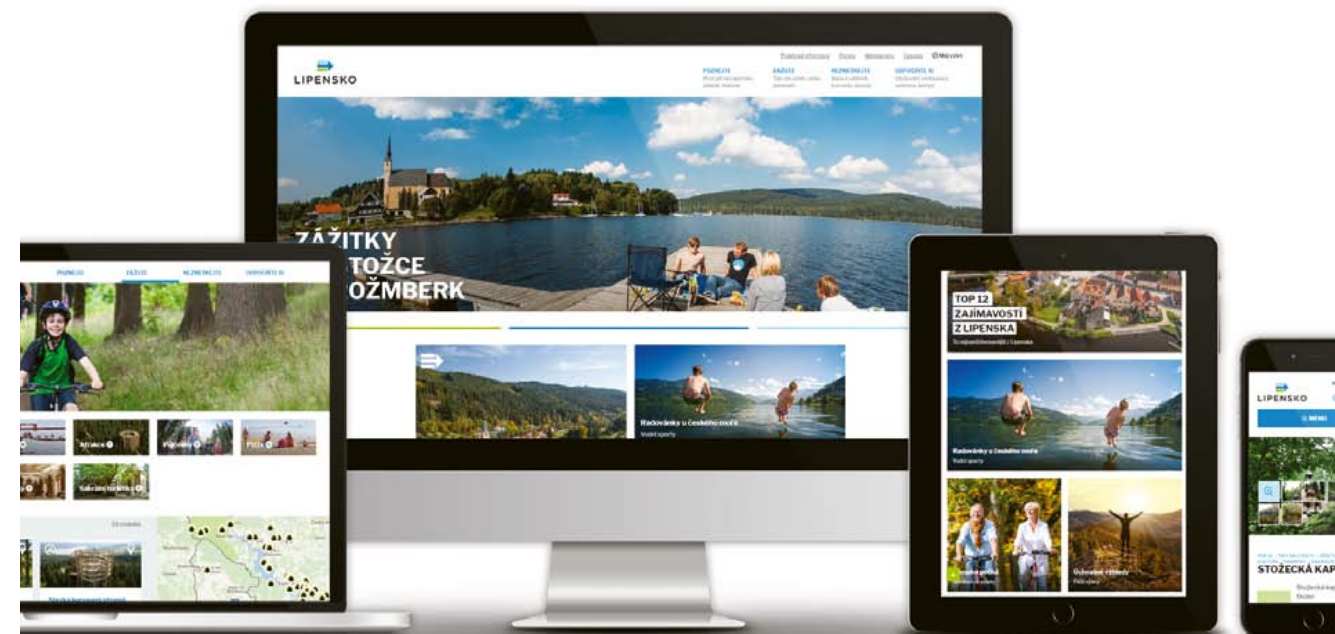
LIPENSKO

Praktické informace Pronájem Webkamery Kontakt Moje cesty

POZNEJTE
ZAŽIJTE
NEZMEŠKEJTE
ODPOČIŇTE SI

ZÁŽITKY
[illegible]TOŽCE
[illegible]OŽMBERK

Radovánky u českého moře
Vodní sporty

POZNEJTE ZAŽIJTE NEZMEŠKEJTE ODPOČIŇTE SI

Atrakce
Památky
Pláže
Sakrální stavby

TOP 12
ZAJÍMAVOSTÍ
Z LIPENSKA

Radovánky u českého moře
Vodní sporty

Východy a západy
Pěší výlety

LIPENSKO
MENU
STOŽECKÁ KAP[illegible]